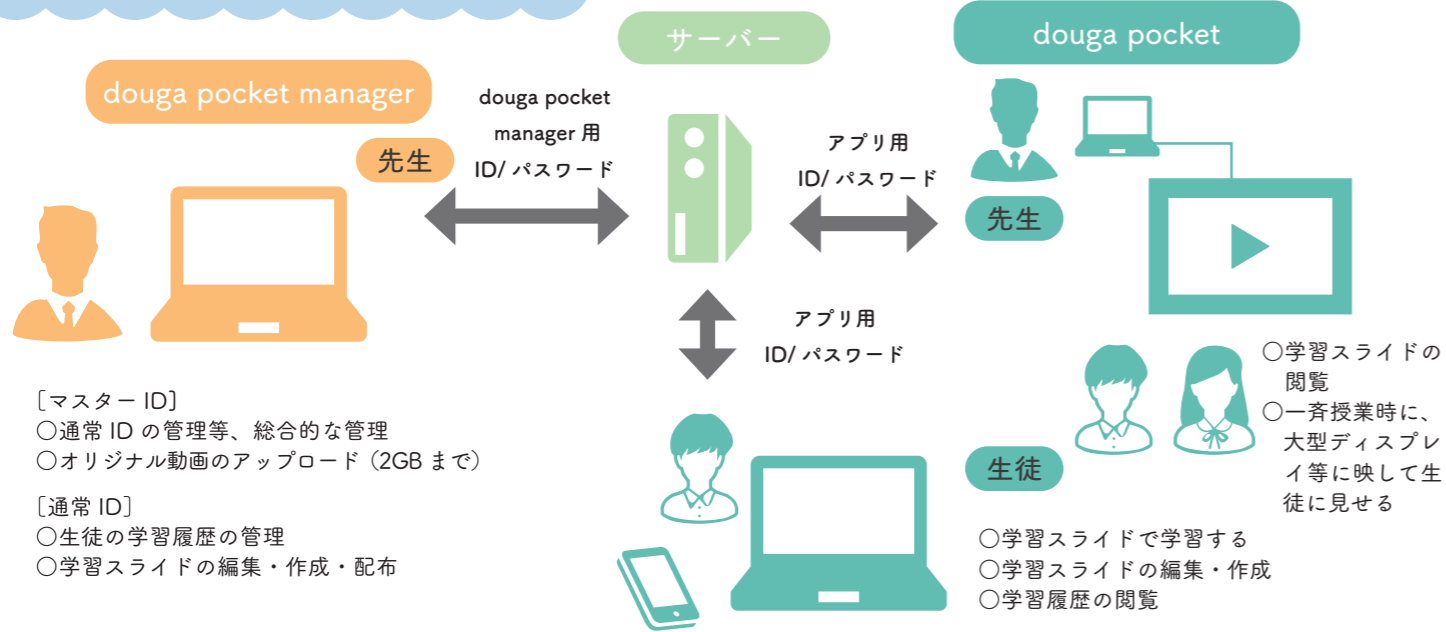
サーバー

douga pocket

douga pocket manager

douga pocket manager 用 ID/ パスワード

先生

アプリ用 ID/ パスワード

先生

アプリ用 ID/ パスワード

〔マスター ID〕
○通常 ID の管理等、総合的な管理
○オリジナル動画のアップロード（2GB まで）

〔通常 ID〕
○生徒の学習履歴の管理
○学習スライドの編集・作成・配布

○学習スライドの閲覧
○一斉授業時に、大型ディスプレイ等に映して生徒に見せる

生徒

○学習スライドで学習する
○学習スライドの編集・作成
○学習履歴の閲覧